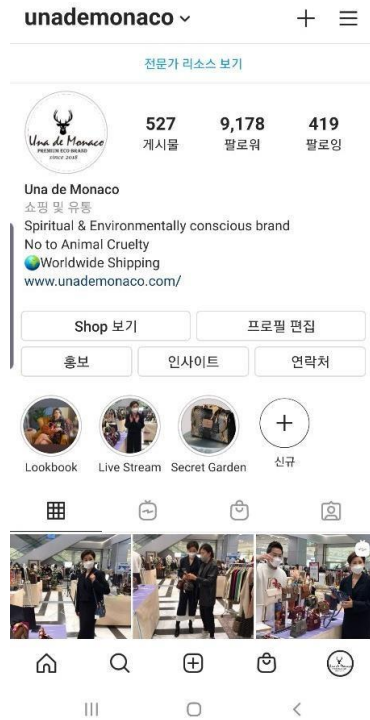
unademonaco ⌄

전문가 리소스 보기

Una de Monaco
PREMIUM ECO BRAND
since 2018

527
게시물

9,178
팔로워

419
팔로잉

Una de Monaco
쇼핑 및 유통
Spiritual & Environmentally conscious brand
No to Animal Cruelty
🌏Worldwide Shipping
www.unademonaco.com/

Shop 보기

프로필 편집

홍보

인사이트

연락처

Lookbook

Live Stream

Secret Garden

신규